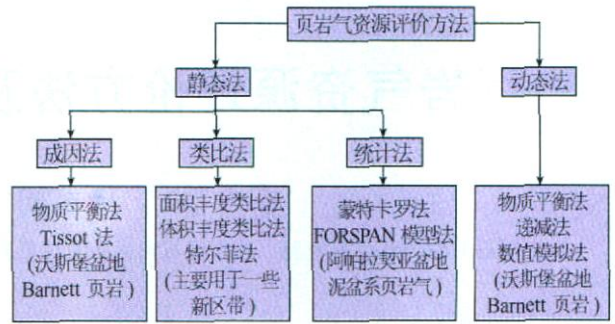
页岩气资源评价方法

静态法

动态法

成因法

类比法

统计法

物质平衡法
Tissot 法
(沃斯堡盆地
Barnett 页岩)

面积丰度类比法
体积丰度类比法
特尔菲法
(主要用于一些
新区带)

蒙特卡罗法
FORSPAN 模型法
(阿帕拉契亚盆地
泥盆系页岩气)

物质平衡法
递减法
数值模拟法
(沃斯堡盆地
Barnett 页岩)